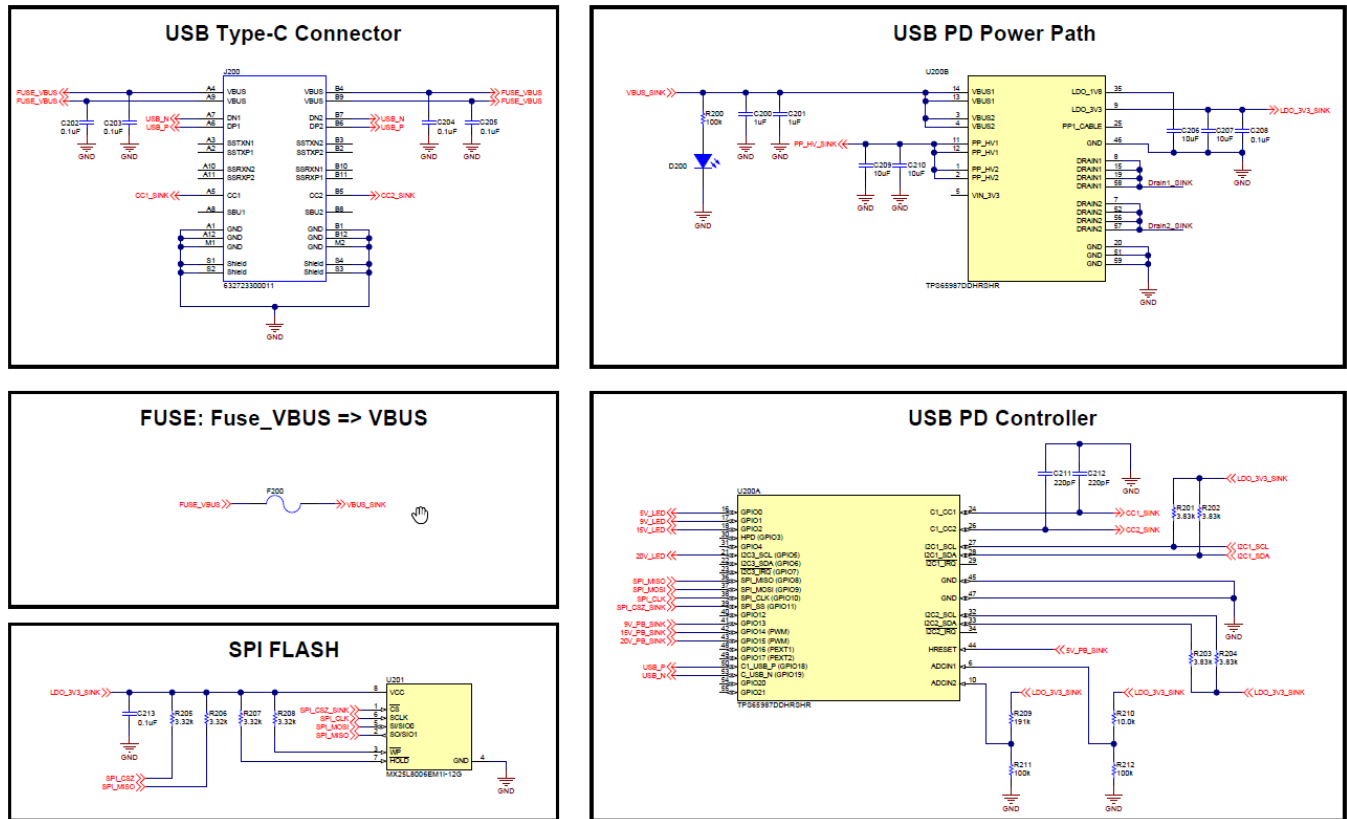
USB Type-C Connector

J200

FUSE_VBUS
FUSE_VBUS
A4 VBUS
A9 VBUS
B4 VBUS
B9 VBUS
FUSE_VBUS
FUSE_VBUS
C202 0.1uF
C203 0.1uF
GND
GND
USB_N
USB_P
A7 DN1
A6 DP1
B7 DN2
B6 DP2
USB_N
USB_P
C204 0.1uF
C205 0.1uF
GND
GND
A3 SSTXN1
A2 SSTXP1
B3 SSTXN2
B2 SSTXP2
A10 SSRXN2
A11 SSRXP2
B10 SSRXN1
B11 SSRXP1
CC1_SINK
A5 CC1
B5 CC2
CC2_SINK
A8 SBU1
B8 SBU2
A1 GND
A12 GND
M1 GND
B1 GND
B12 GND
M2 GND
S1 Shield
S2 Shield
S4 Shield
S3 Shield
632723300011
GND

USB PD Power Path

U200B
VBUS_SINK
R200 100k
C200 1uF
C201 1uF
GND
GND
D200
GND
14 VBUS1
13 VBUS1
3 VBUS2
4 VBUS2
PP_HV_SINK
11 PP_HV1
12 PP_HV1
1 PP_HV2
2 PP_HV2
C209 10uF
C210 10uF
GND
GND
5 VIN_3V3
LDO_1V8 35
LDO_3V3 9
PP1_CABLE 26
GND 46
LDO_3V3_SINK
C206 10uF
C207 10uF
C208 0.1uF
GND
DRAIN1 8
DRAIN1 15
DRAIN1 19
DRAIN1 58
Drain1_SINK
DRAIN2 7
DRAIN2 52
DRAIN2 56
DRAIN2 57
Drain2_SINK
GND 20
GND 51
GND 59
GND
TPS65987DDHRSHR

FUSE: Fuse_VBUS => VBUS

F200
FUSE_VBUS
VBUS_SINK

USB PD Controller

C211 220pF
C212 220pF
GND
LDO_3V3_SINK
U200A
5V_LED
9V_LED
15V_LED
20V_LED
SPI_MISO
SPI_MOSI
SPI_CLK
SPI_CSZ_SINK
9V_PB_SINK
15V_PB_SINK
20V_PB_SINK
USB_P
USB_N
16 GPIO0
17 GPIO1
18 GPIO2
23 HPD (GPIO3)
24 GPIO4
21 I2C3_SCL (GPIO5)
22 I2C3_SDA (GPIO6)
23 I2C3_IRQ (GPIO7)
36 SPI_MISO (GPIO8)
37 SPI_MOSI (GPIO9)
38 SPI_CLK (GPIO10)
39 SPI_SS (GPIO11)
40 GPIO12
41 GPIO13
42 GPIO14 (PWM)
43 GPIO15 (PWM)
48 GPIO16 (PEXT1)
49 GPIO17 (PEXT2)
50 C1_USB_P (GPIO18)
51 C_USB_N (GPIO19)
54 GPIO20
55 GPIO21
TPS65987DDHRSHR
C1_CC1 24
C1_CC2 26
I2C1_SCL 27
I2C1_SDA 28
I2C1_IRQ 29
GND 45
GND 47
I2C2_SCL 32
I2C2_SDA 33
I2C2_IRQ 34
HRESET 44
ADCIN1 6
ADCIN2 10
CC1_SINK
CC2_SINK
R201 3.83k
R202 3.83k
I2C1_SCL
I2C1_SDA
GND
5V_PB_SINK
R203 3.83k
R204 3.83k
LDO_3V3_SINK
LDO_3V3_SINK
LDO_3V3_SINK
R209 191k
R210 10.0k
R211 100k
R212 100k
GND
GND

SPI FLASH

U201
LDO_3V3_SINK
C213 0.1uF
R205 3.32k
R206 3.32k
R207 3.32k
R208 3.32k
GND
SPI_CSZ_SINK
SPI_CLK
SPI_MOSI
SPI_MISO
8 VCC
1 CS
6 SCLK
5 SI/SIO0
2 SO/SIO1
3 WP
7 HOLD
GND 4
MX25L8006EM1I-12G
SPI_CSZ
SPI_MISO
GND